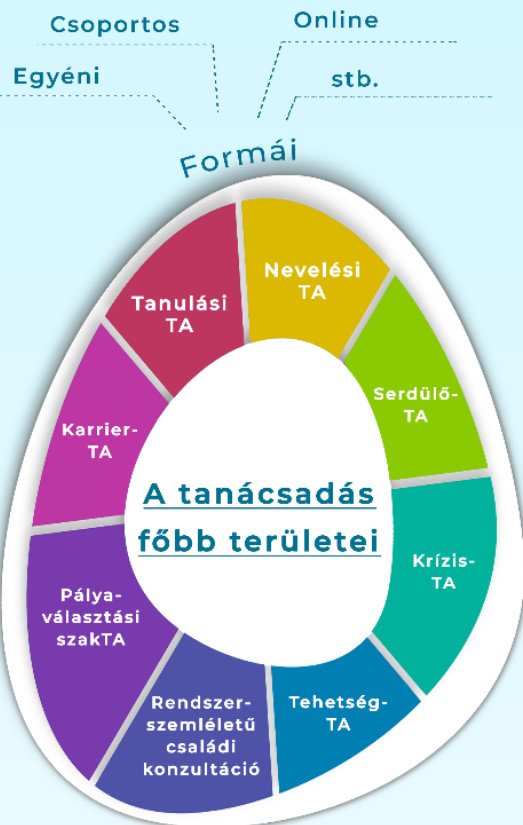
Csoportos

Online

Egyéni

stb.

Formái

Nevelési TA

Tanulási TA

Serdülő-TA

Karrier-TA

A tanácsadás főbb területei

Krízis-TA

Pálya-választási szakTA

Rendszer-szemléletű családi konzultáció

Tehetség-TA